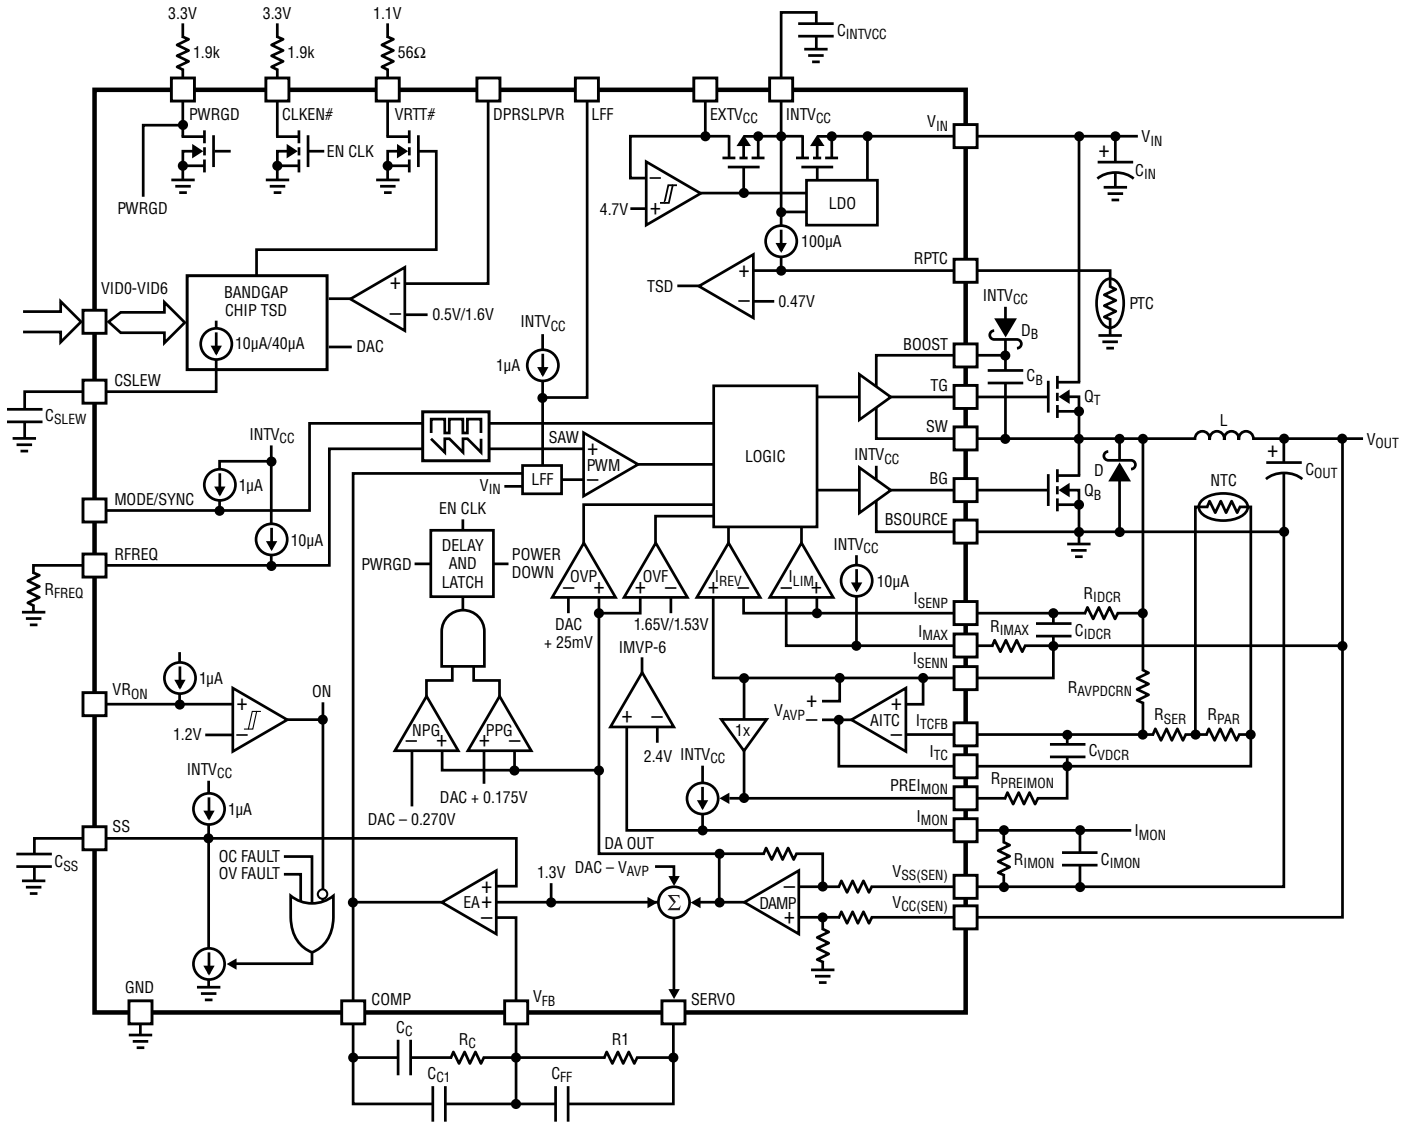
3.3V
1.9k
3.3V
1.9k
1.1V
56Ω
$C_{INTVCC}$
PWRGD
CLKEN#
VRTT#
DPRSLPVR
LFF
$EXTV_{CC}$
$INTV_{CC}$
$V_{IN}$
$V_{IN}$
$C_{IN}$
EN CLK
PWRGD
4.7V
LDO
100μA
RPTC
TSD
0.47V
PTC
VID0-VID6
BANDGAP CHIP TSD
0.5V/1.6V
10μA/40μA
DAC
$INTV_{CC}$
$INTV_{CC}$
$D_B$
BOOST
1μA
CSLEW
$C_{SLEW}$
TG
$C_B$
$Q_T$
SW
L
$V_{OUT}$
$INTV_{CC}$
SAW
PWM
LOGIC
D
$C_{OUT}$
1μA
$V_{IN}$
LFF
$INTV_{CC}$
BG
$Q_B$
NTC
MODE/SYNC
BSOURCE
EN CLK
10μA
DELAY AND LATCH
POWER DOWN
PWRGD
$INTV_{CC}$
RFREQ
OVP
OVF
$I_{REV}$
$I_{LIM}$
10μA
$R_{FREQ}$
$I_{SENP}$
$R_{IDCR}$
DAC + 25mV
1.65V/1.53V
$I_{MAX}$
$R_{IMAX}$
$C_{IDCR}$
$I_{SENN}$
IMVP-6
$VR_{ON}$
1μA
ON
$R_{AVPDCRN}$
$V_{AVP}$
AITC
$I_{TCFB}$
$R_{SER}$
$R_{PAR}$
1.2V
NPG
PPG
1x
$I_{TC}$
$C_{VDCR}$
2.4V
$INTV_{CC}$
$INTV_{CC}$
$PREI_{MON}$
$R_{PREIMON}$
1μA
DAC + 0.175V
$I_{MON}$
$I_{MON}$
DAC – 0.270V
DA OUT
SS
$R_{IMON}$
$C_{IMON}$
$C_{SS}$
OC FAULT
OV FAULT
1.3V
DAC – $V_{AVP}$
$V_{SS(SEN)}$
EA
Σ
DAMP
$V_{CC(SEN)}$
GND
COMP
$V_{FB}$
SERVO
$C_C$
$R_C$
R1
$C_{C1}$
$C_{FF}$